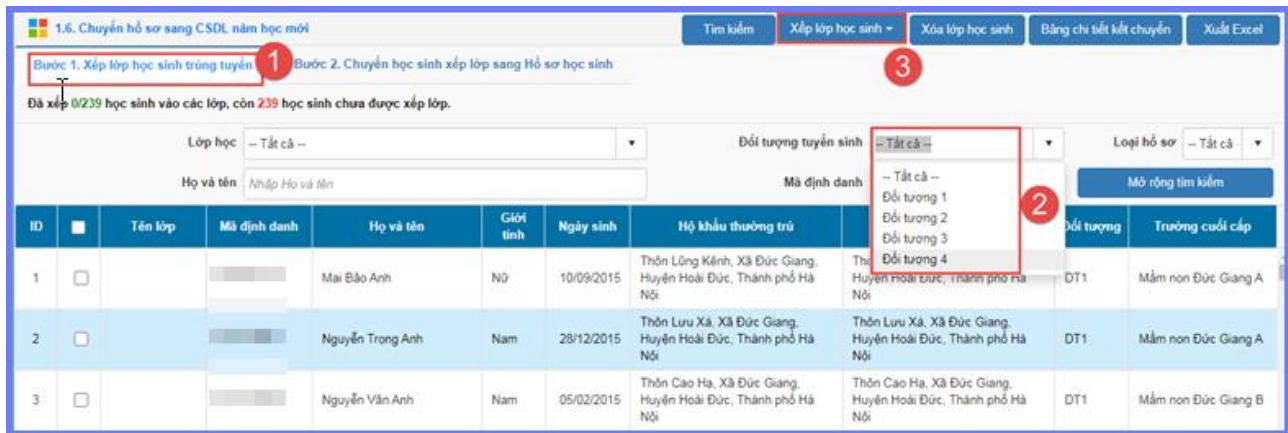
1.6. Chuyển hồ sơ sang CSDL năm học mới

Tìm kiếm | Xếp lớp học sinh ▾ | Xóa lớp học sinh | Bảng chi tiết kết chuyển | Xuất Excel

Bước 1. Xếp lớp học sinh trúng tuyển 1 Bước 2. Chuyển học sinh xếp lớp sang Hồ sơ học sinh 3

Đã xếp 0/239 học sinh vào các lớp, còn 239 học sinh chưa được xếp lớp.

Lớp học -- Tất cả --
Đối tượng tuyển sinh -- Tất cả --
Loại hồ sơ -- Tất cả --
Họ và tên Nhập Họ và tên
Mã định danh
Mở rộng tìm kiếm

-- Tất cả --
Đối tượng 1
Đối tượng 2
Đối tượng 3
Đối tượng 4
2

| ID | | Tên lớp | Mã định danh | Họ và tên | Giới tính | Ngày sinh | Hộ khẩu thường trú | | Đối tượng | Trường cuối cấp |
|---|---|---|---|---|---|---|---|---|---|---|
| 1 | | | | Mai Bảo Anh | Nữ | 10/09/2015 | Thôn Lũng Kênh, Xã Đức Giang, Huyện Hoài Đức, Thành phố Hà Nội | Thô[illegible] Huyện Hoài Đức, Thành phố Hà Nội | DT1 | Mầm non Đức Giang A |
| 2 | | | | Nguyễn Trọng Anh | Nam | 28/12/2015 | Thôn Lưu Xá, Xã Đức Giang, Huyện Hoài Đức, Thành phố Hà Nội | Thôn Lưu Xá, Xã Đức Giang, Huyện Hoài Đức, Thành phố Hà Nội | DT1 | Mầm non Đức Giang A |
| 3 | | | | Nguyễn Văn Anh | Nam | 05/02/2015 | Thôn Cao Hạ, Xã Đức Giang, Huyện Hoài Đức, Thành phố Hà Nội | Thôn Cao Hạ, Xã Đức Giang, Huyện Hoài Đức, Thành phố Hà Nội | DT1 | Mầm non Đức Giang B |